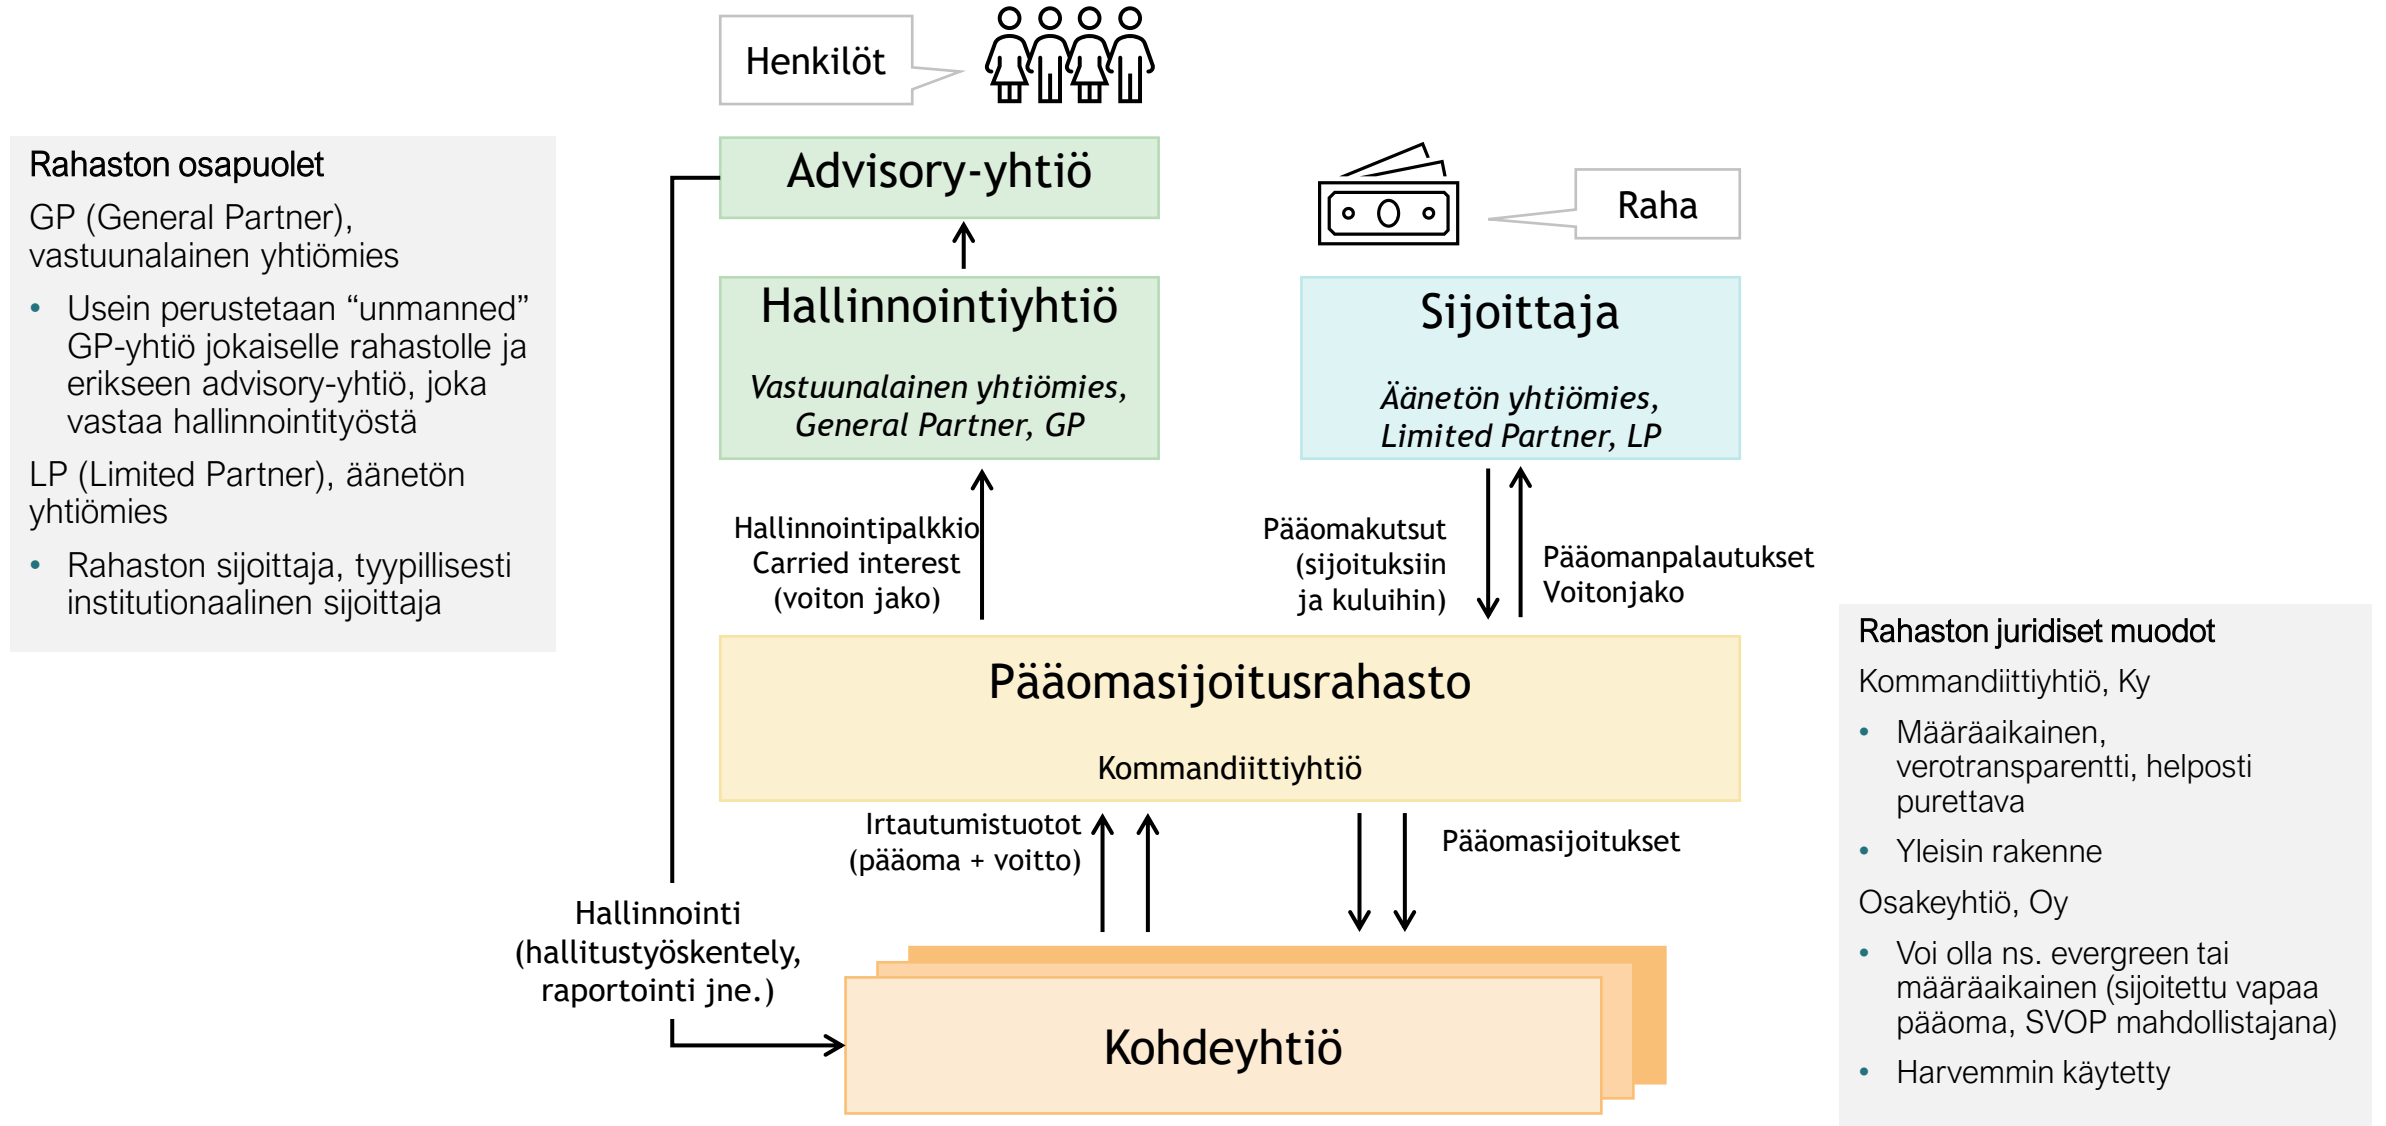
Henkilöt

Rahaston osapuolet

GP (General Partner), vastuunalainen yhtiömies

- Usein perustetaan “unmanned” GP-yhtiö jokaiselle rahastolle ja erikseen advisory-yhtiö, joka vastaa hallinnointityöstä

LP (Limited Partner), äänetön yhtiömies

- Rahaston sijoittaja, tyypillisesti institutionaalinen sijoittaja

Advisory-yhtiö

Raha

Hallinnointiyhtiö

Vastuunalainen yhtiömies, General Partner, GP

Sijoittaja

Äänetön yhtiömies, Limited Partner, LP

Hallinnointipalkkio
Carried interest
(voiton jako)

Pääomakutsut
(sijoituksiin
ja kuluihin)

Pääomanpalautukset
Voitonjako

Rahaston juridiset muodot

Kommandiittiyhtiö, Ky

- Määräaikainen, verotransparentti, helposti purettava
- Yleisin rakenne

Osakeyhtiö, Oy

- Voi olla ns. evergreen tai määräaikainen (sijoitettu vapaa pääoma, SVOP mahdollistajana)
- Harvemmin käytetty

Pääomasijoitusrahasto

Kommandiittiyhtiö

Irtautumistuotot
(pääoma + voitto)

Pääomasijoitukset

Hallinnointi
(hallitustyöskentely,
raportointi jne.)

Kohdeyhtiö